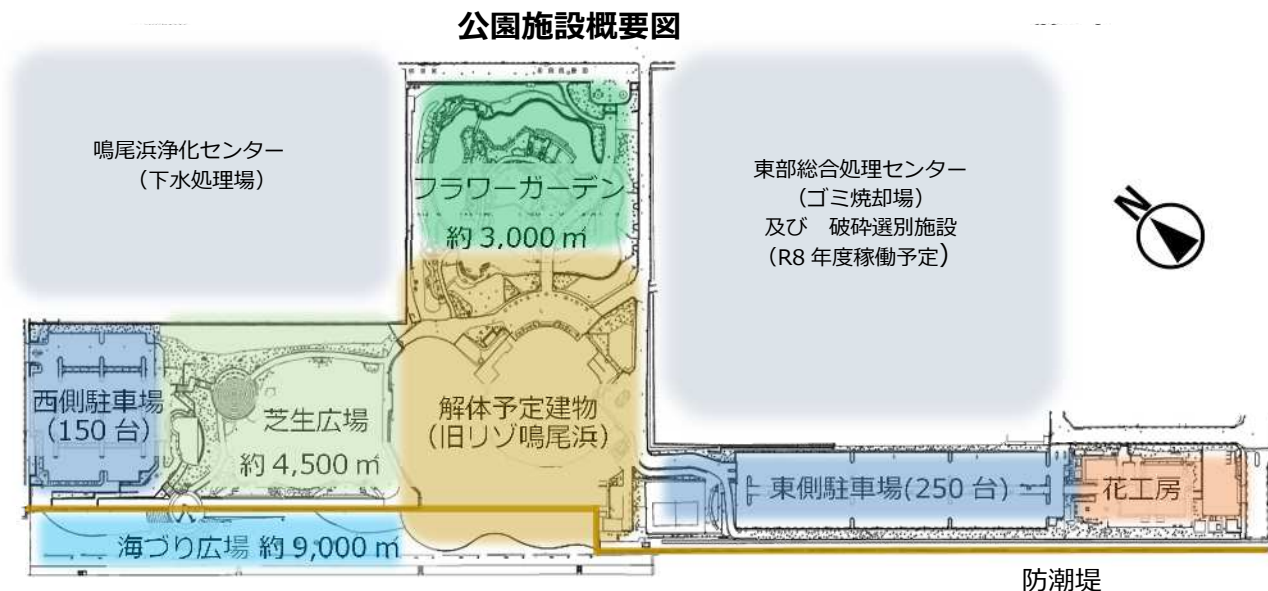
公園施設概要図

鳴尾浜浄化センター
（下水処理場）

フラワーガーデン
約 3,000 ㎡

東部総合処理センター
（ゴミ焼却場）
及び　破砕選別施設
（R8 年度稼働予定）

N

西側駐車場
（150 台）

芝生広場
約 4,500 ㎡

解体予定建物
（旧リゾ鳴尾浜）

東側駐車場(250 台)

花工房

海づり広場 約 9,000 ㎡

防潮堤